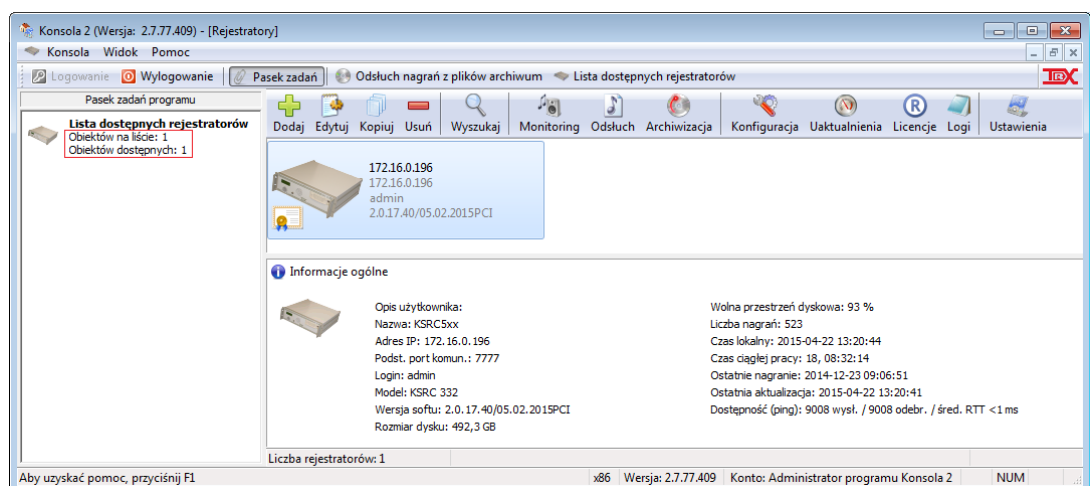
Konsola 2 (Wersja: 2.7.77.409) - [Rejestratory]

Konsola Widok Pomoc

Logowanie Wylogowanie Pasek zadań Odsłuch nagrań z plików archiwum Lista dostępnych rejestratorów

Pasek zadań programu

Lista dostępnych rejestratorów
Obiektów na liście: 1
Obiektów dostępnych: 1

Dodaj Edytuj Kopiuj Usuń Wyszukaj Monitoring Odsłuch Archiwizacja Konfiguracja Uaktualnienia Licencje Logi Ustawienia

172.16.0.196
172.16.0.196
admin
2.0.17.40/05.02.2015PCI

Informacje ogólne

Opis użytkownika:
Nazwa: KSRC5xx
Adres IP: 172.16.0.196
Podst. port komun.: 7777
Login: admin
Model: KSRC 332
Wersja softu: 2.0.17.40/05.02.2015PCI
Rozmiar dysku: 492,3 GB

Wolna przestrzeń dyskowa: 93 %
Liczba nagrań: 523
Czas lokalny: 2015-04-22 13:20:44
Czas ciągłej pracy: 18, 08:32:14
Ostatnie nagranie: 2014-12-23 09:06:51
Ostatnia aktualizacja: 2015-04-22 13:20:41
Dostępność (ping): 9008 wysł. / 9008 odebr. / śred. RTT <1 ms

Liczba rejestratorów: 1

Aby uzyskać pomoc, przyciśnij F1 x86 Wersja: 2.7.77.409 Konto: Administrator programu Konsola 2 NUM